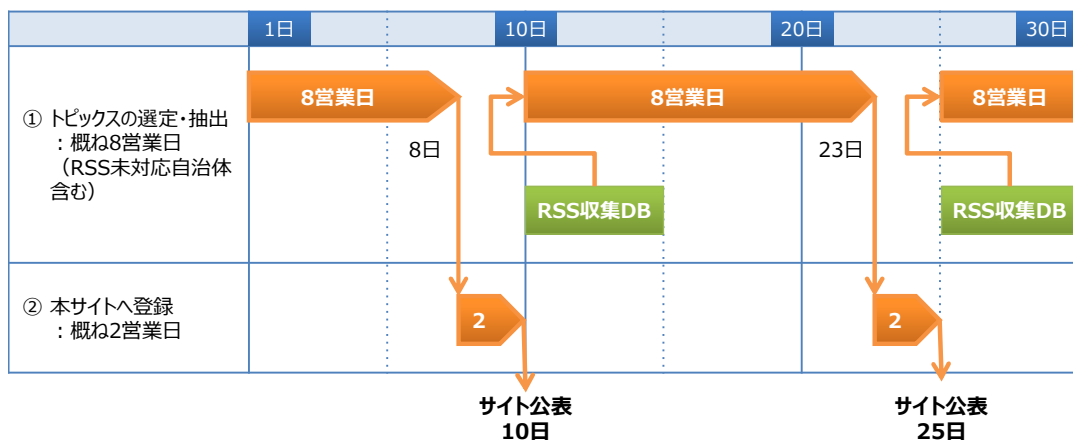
| | 1日 | 10日 | 20日 | 30日 |
|---|---|---|---|---|
| ① トピックスの選定・抽出 ：概ね8営業日 （RSS未対応自治体含む） | 8営業日 8日 | 8営業日 RSS収集DB | 23日 | 8営業日 RSS収集DB |
| ② 本サイトへ登録 ：概ね2営業日 | 2 | | 2 | |

サイト公表
10日

サイト公表
25日